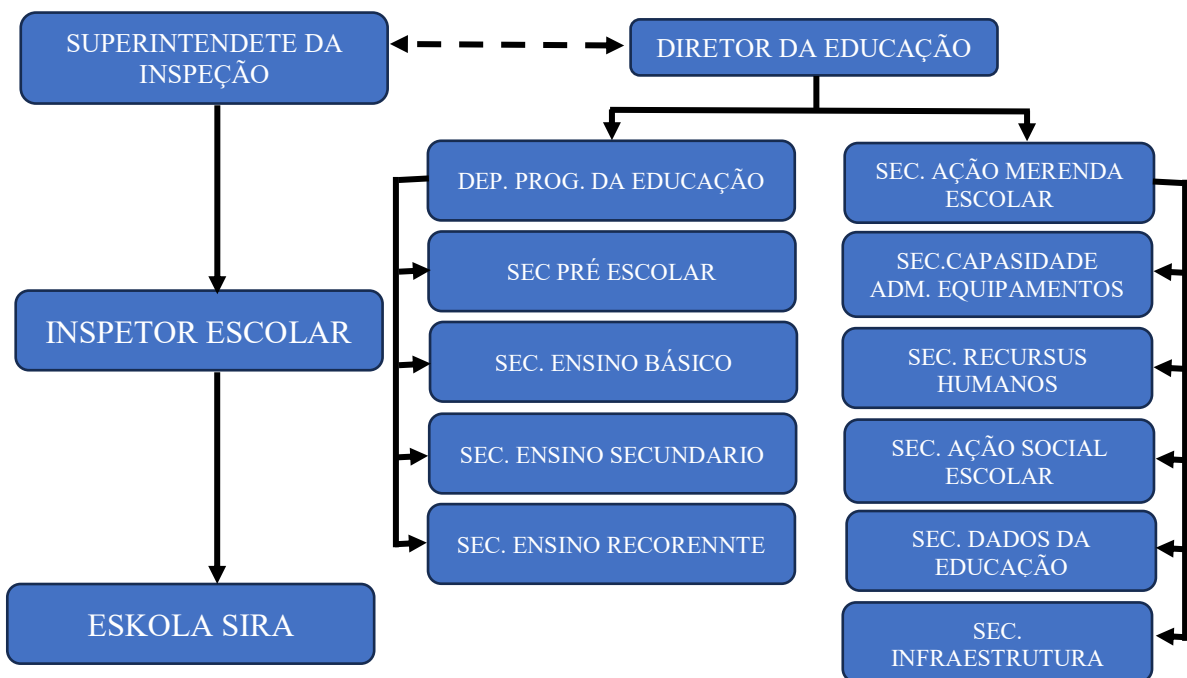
SUPERINTENDETE DA INSPEÇÃO

DIRETOR DA EDUCAÇÃO

DEP. PROG. DA EDUCAÇÃO

SEC PRÉ ESCOLAR

SEC. ENSINO BÁSICO

SEC. ENSINO SECUNDARIO

SEC. ENSINO RECORENNTE

SEC. AÇÃO MERENDA ESCOLAR

SEC.CAPASIDADE ADM. EQUIPAMENTOS

SEC. RECURSUS HUMANOS

SEC. AÇÃO SOCIAL ESCOLAR

SEC. DADOS DA EDUCAÇÃO

SEC. INFRAESTRUTURA

INSPETOR ESCOLAR

ESKOLA SIRA